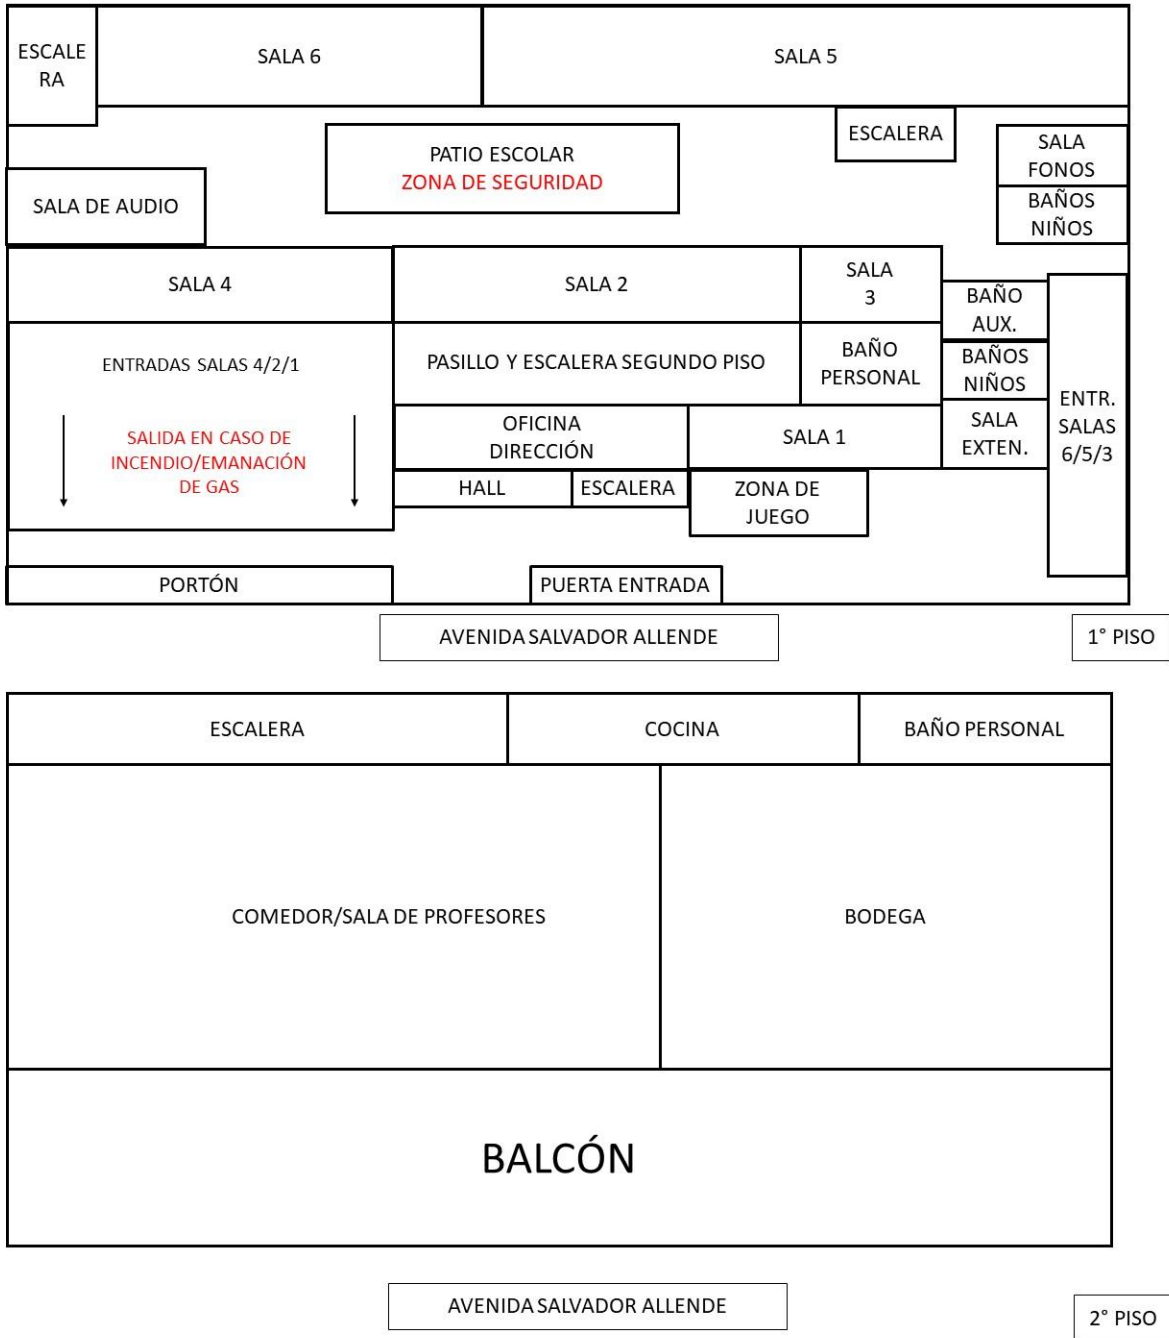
ESCALERA

SALA 6

SALA 5

ESCALERA

PATIO ESCOLAR
ZONA DE SEGURIDAD

SALA FONOS

BAÑOS NIÑOS

SALA DE AUDIO

SALA 4

SALA 2

SALA 3

BAÑO AUX.

ENTRADAS SALAS 4/2/1

PASILLO Y ESCALERA SEGUNDO PISO

BAÑO PERSONAL

BAÑOS NIÑOS

ENTR. SALAS 6/5/3

SALIDA EN CASO DE INCENDIO/EMANACIÓN DE GAS

OFICINA DIRECCIÓN

SALA 1

SALA EXTEN.

HALL

ESCALERA

ZONA DE JUEGO

PORTÓN

PUERTA ENTRADA

AVENIDA SALVADOR ALLENDE

1° PISO

ESCALERA

COCINA

BAÑO PERSONAL

COMEDOR/SALA DE PROFESORES

BODEGA

BALCÓN

AVENIDA SALVADOR ALLENDE

2° PISO